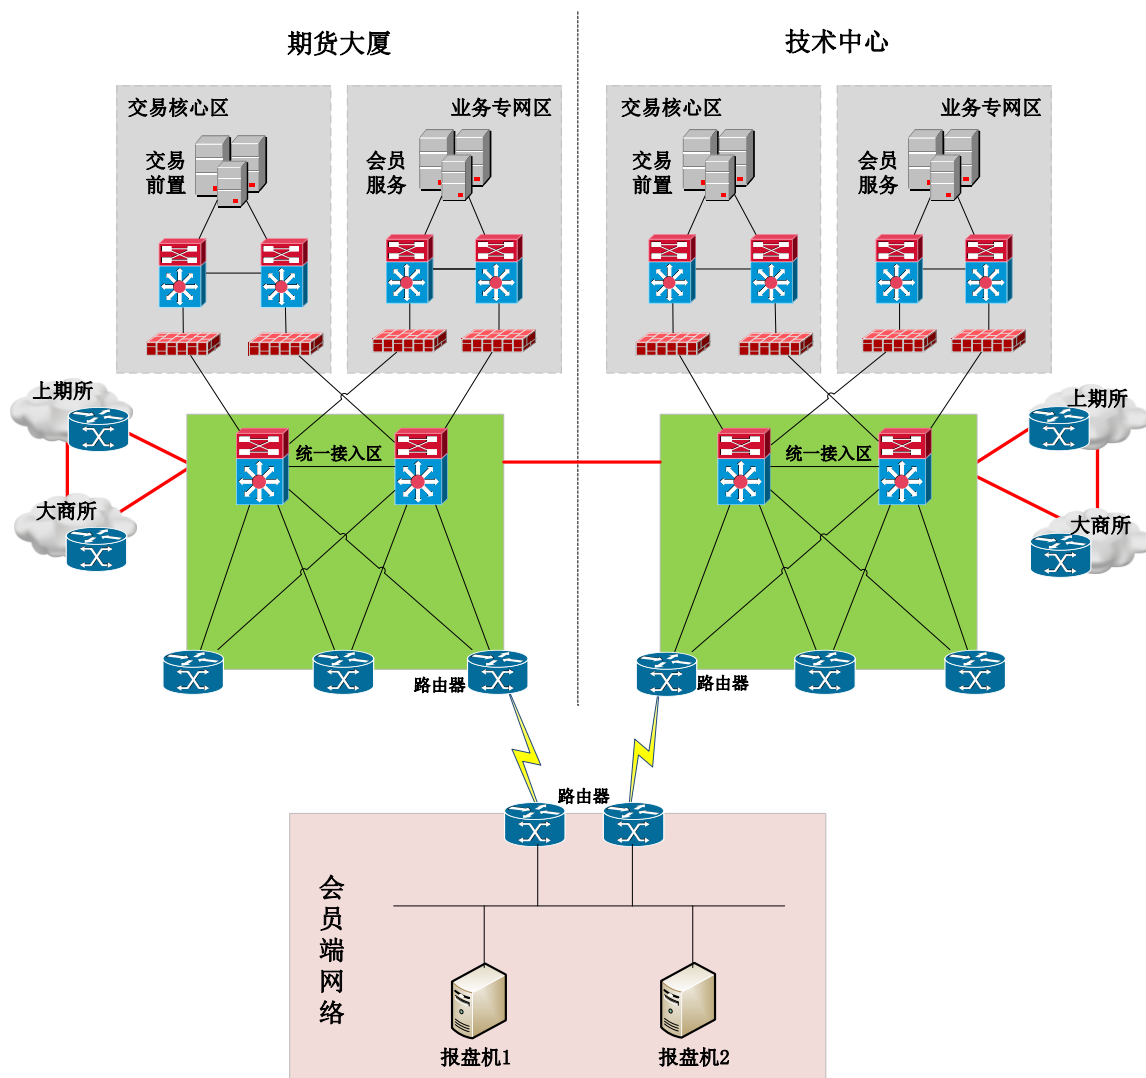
期货大厦

技术中心

交易核心区

业务专网区

交易前置

会员服务

交易核心区

业务专网区

交易前置

会员服务

上期所

大商所

统一接入区

统一接入区

上期所

大商所

路由器

路由器

路由器

会员端网络

报盘机1

报盘机2